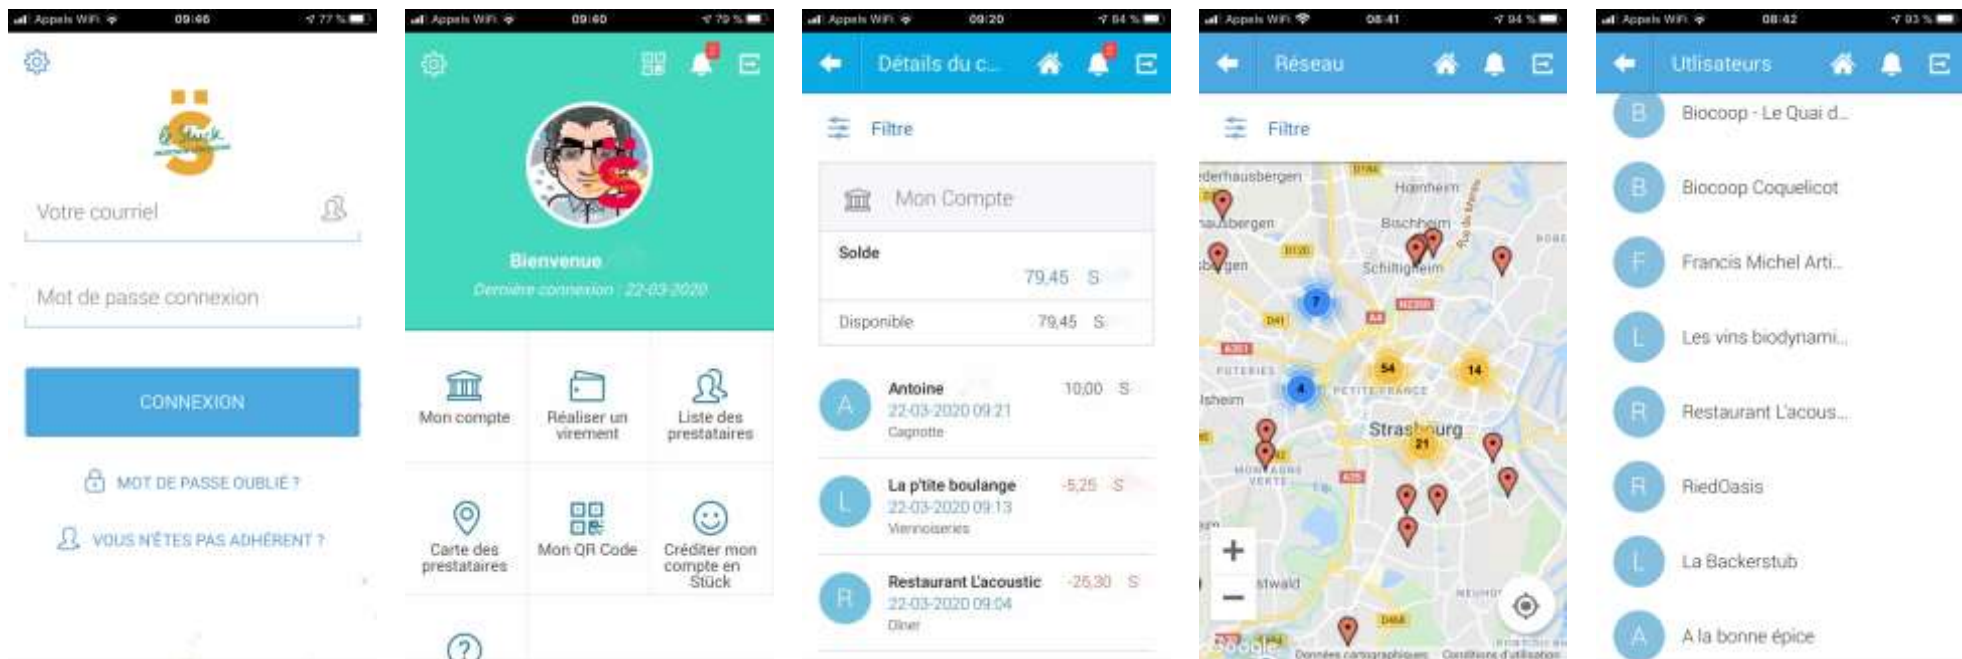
Appels WiFi 09:46 77 %

Votre courriel

Mot de passe connexion

CONNEXION

MOT DE PASSE OUBLIÉ ?

VOUS N'ÊTES PAS ADHÉRENT ?

Appels WiFi 09:40 79 %

Bienvenue

Dernière connexion : 22-03-2020

Mon compte

Réaliser un virement

Liste des prestataires

Carte des prestataires

Mon QR Code

Créditer mon compte en Stück

Appels WiFi 09:20 84 %

Détails du c...

Filtre

Mon Compte

Solde

79,45 S

Disponible 79,45 S

Antoine 10,00 S
22-03-2020 09:21
Cagnotte

La p'tite boulange -5,25 S
22-03-2020 09:13
Viennoiseries

Restaurant L'acoustic -25,30 S
22-03-2020 09:04
Dîner

Appels WiFi 08:41 84 %

Réseau

Filtre

Hoenheim
Bischheim
Schiltigheim
Strasbourg
POTERIES
PETITE FRANCE
7
54
14
4
21
Google
Données cartographiques Conditions d'utilisation

Appels WiFi 08:42 83 %

Utilisateurs

Biocoop - Le Quai d...

Biocoop Coquelicot

Francis Michel Arti...

Les vins biodynami...

Restaurant L'acous...

RiedOasis

La Backerstub

A la bonne épice